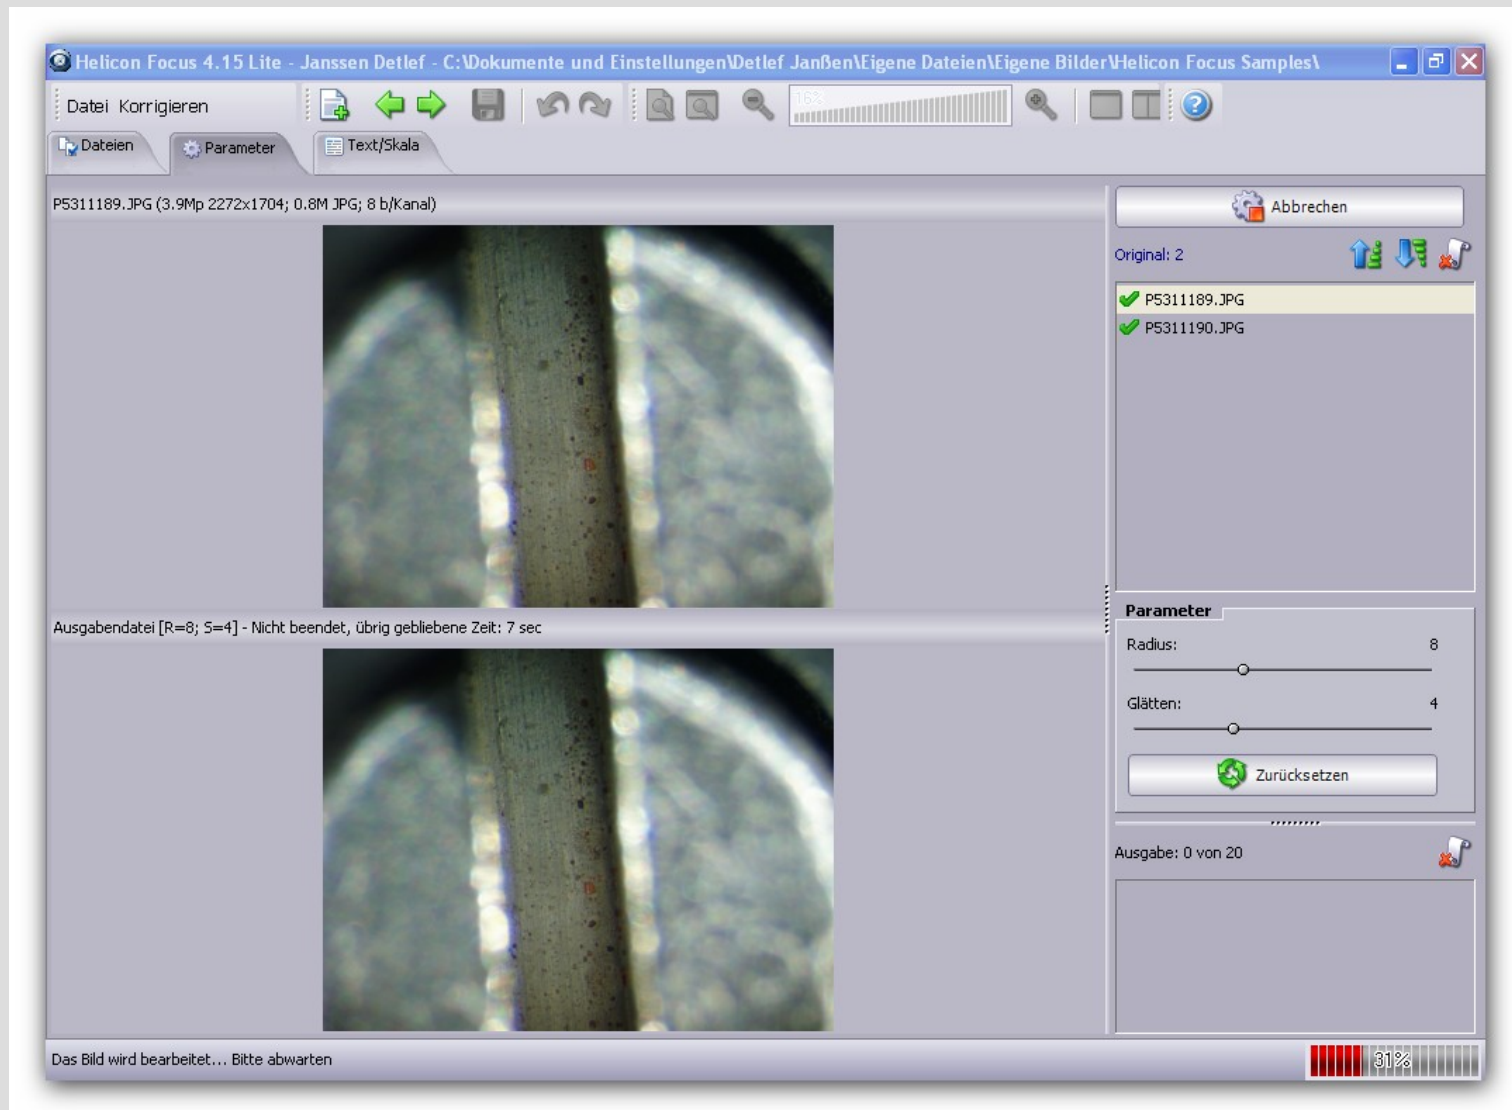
Helicon Focus 4.15 Lite - Janssen Detlef - C:\Dokumente und Einstellungen\Detlef Janßen\Eigene Dateien\Eigene Bilder\Helicon Focus Samples\

Datei Korrigieren

Dateien Parameter Text/Skala

P5311189.JPG (3.9Mp 2272x1704; 0.8M JPG; 8 b/Kanal)

Ausgabendatei [R=8; S=4] - Nicht beendet, übrig gebliebene Zeit: 7 sec

Abbrechen

Original: 2

P5311189.JPG
P5311190.JPG

Parameter

Radius: 8

Glätten: 4

Zurücksetzen

Ausgabe: 0 von 20

Das Bild wird bearbeitet... Bitte abwarten

31%